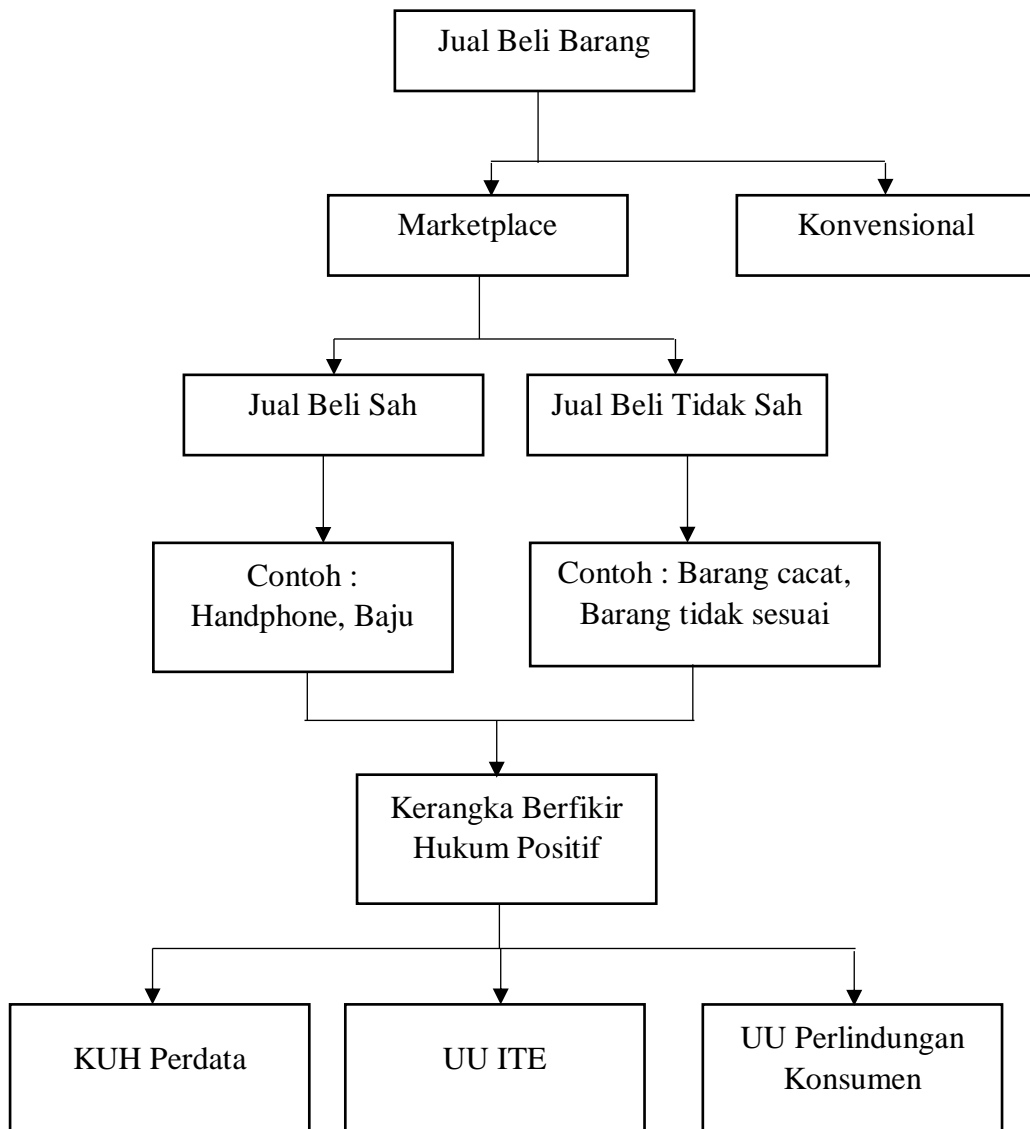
Jual Beli Barang

Marketplace

Konvensional

Jual Beli Sah

Jual Beli Tidak Sah

Contoh : Handphone, Baju

Contoh : Barang cacat, Barang tidak sesuai

Kerangka Berfikir Hukum Positif

KUH Perdata

UU ITE

UU Perlindungan Konsumen